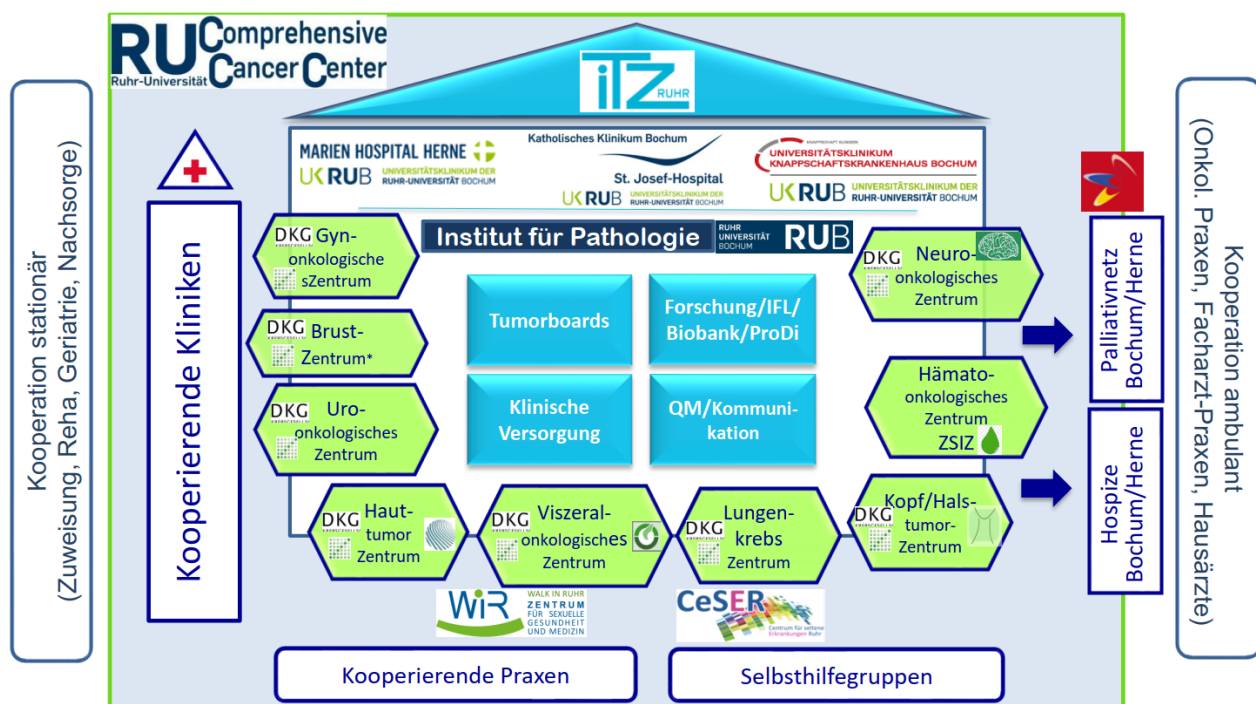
Kooperation stationär
(Zuweisung, Reha, Geriatrie, Nachsorge)

RU Comprehensive Cancer Center
Ruhr-Universität

iTZ RUHR

Kooperierende Kliniken

MARIEN HOSPITAL HERNE
UK RUB UNIVERSITÄTSKLINIKUM DER RUHR-UNIVERSITÄT BOCHUM

Katholisches Klinikum Bochum
St. Josef-Hospital
UK RUB UNIVERSITÄTSKLINIKUM DER RUHR-UNIVERSITÄT BOCHUM

UNIVERSITÄTSKLINIKUM KNAPPSCHAFTSKRANKENHAUS BOCHUM
UK RUB UNIVERSITÄTSKLINIKUM DER RUHR-UNIVERSITÄT BOCHUM

Institut für Pathologie
RUHR UNIVERSITÄT BOCHUM RUB

DKG Gyn-onkologische sZentrum

DKG Brust-Zentrum*

DKG Uro-onkologisches Zentrum

Tumorboards

Forschung/IFL/ Biobank/ProDi

Klinische Versorgung

QM/Kommunikation

DKG Neuro-onkologisches Zentrum

Hämato-onkologisches Zentrum ZSIZ

DKG Haut-tumor Zentrum

DKG Viszeral-onkologisches Zentrum

DKG Lungen-krebs Zentrum

DKG Kopf/Hals-tumor-Zentrum

WiR WALK IN RUHR ZENTRUM FÜR SEXUELLE GESUNDHEIT UND MEDIZIN

CeSER Centrum für seltene Erkrankungen Ruhr

Kooperierende Praxen

Selbsthilfegruppen

Palliativnetz Bochum/Herne

Hospize Bochum/Herne

Kooperation ambulant
(Onkol. Praxen, Facharzt-Praxen, Hausärzte)